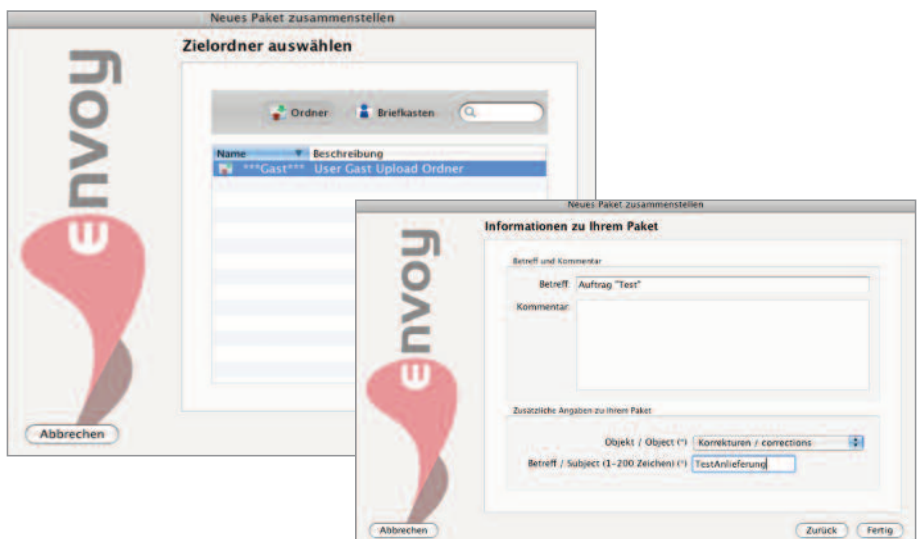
Neues Paket zusammenstellen

envoy

Zielordner auswählen

Ordner
Briefkasten

| Name | Beschreibung |
|---|---|
| \*\*\*Gast\*\*\* | User Gast Upload Ordner |

Abbrechen

Neues Paket zusammenstellen

envoy

Informationen zu Ihrem Paket

Betreff und Kommentar

Betreff Auftrag "Test"

Kommentar

Zusätzliche Angaben zu Ihrem Paket

Objekt / Object (\*) Korrekturen / corrections

Betreff / Subject (1-200 Zeichen) (\*) TestAnlieferung

Abbrechen

Zurück
Fertig